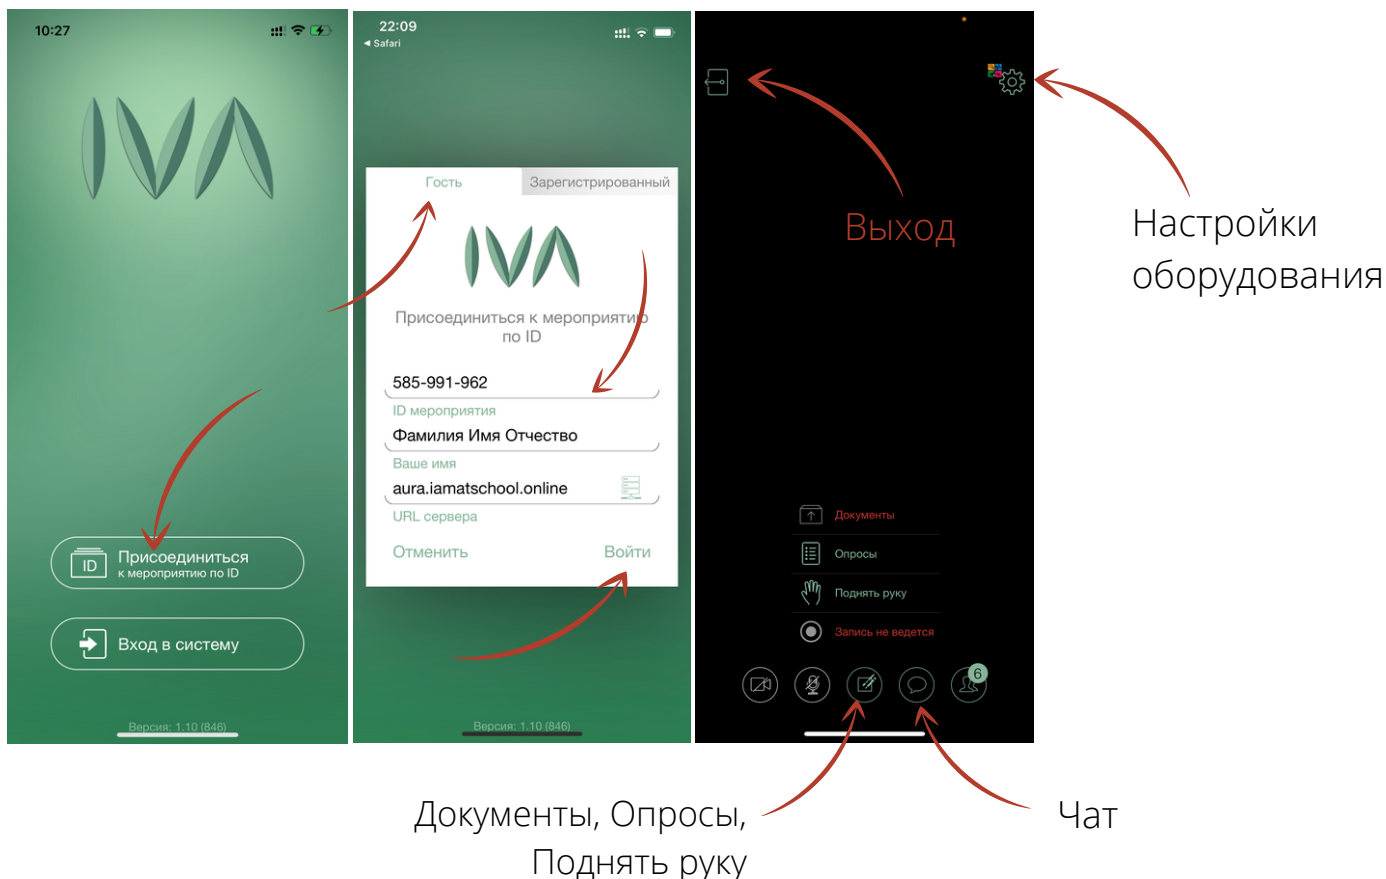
10:27

ID Присоединиться к мероприятию по ID

Вход в систему

Версия: 1.10 (846)

22:09
◂ Safari

Гость

Зарегистрированный

Присоединиться к мероприятию по ID

585-991-962

ID мероприятия

Фамилия Имя Отчество

Ваше имя

aura.iamatschool.online

URL сервера

Отменить

Войти

Версия: 1.10 (846)

Выход

Настройки оборудования

Документы

Опросы

Поднять руку

Запись не ведется

6

Документы, Опросы, Поднять руку

Чат